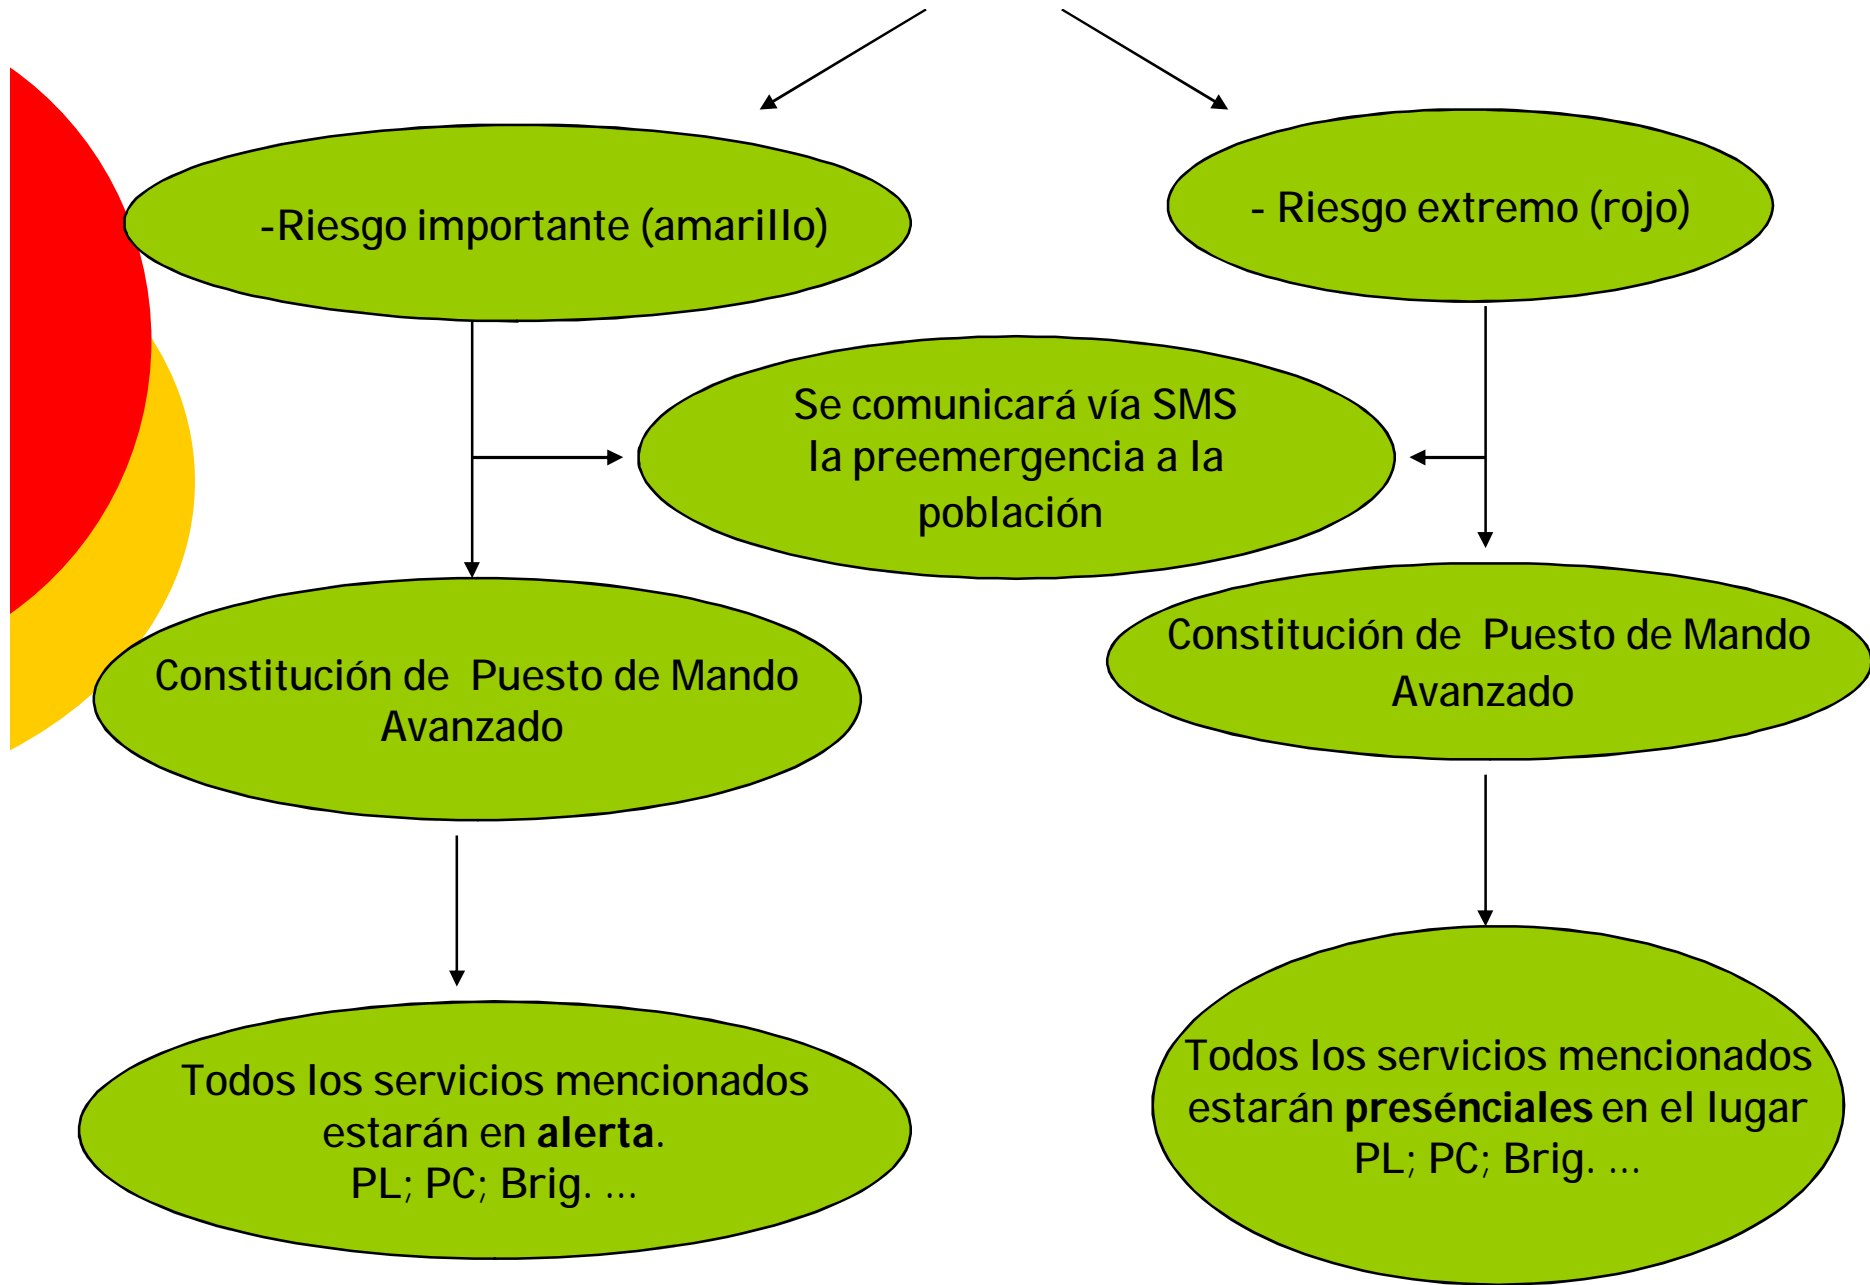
-Riesgo importante (amarillo)

- Riesgo extremo (rojo)

Se comunicará vía SMS la preemergencia a la población

Constitución de Puesto de Mando Avanzado

Constitución de Puesto de Mando Avanzado

Todos los servicios mencionados estarán en **alerta**. PL; PC; Brig. ...

Todos los servicios mencionados estarán **presénciales** en el lugar PL; PC; Brig. ...